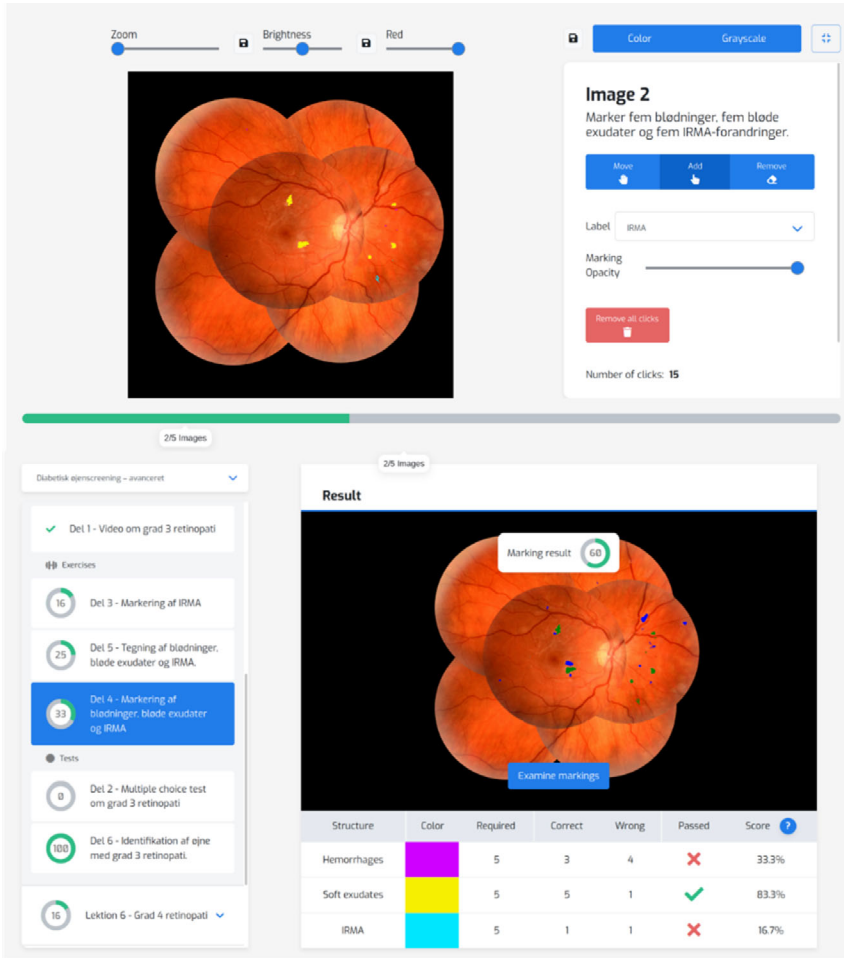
Zoom Brightness Red

Color Grayscale

Image 2

Marker fem blødninger, fem bløde exudater og fem IRMA-forandringer.

Move Add Remove

Label IRMA

Marking Opacity

Remove all clicks

Number of clicks: 15

2/5 Images

Diabetisk øjenscreening – avanceret

Del 1 - Video om grad 3 retinopati

Exercises

16 Del 3 - Markering af IRMA

25 Del 5 - Tegning af blødninger, bløde exudater og IRMA.

33 Del 4 - Markering af blødninger, bløde exudater og IRMA

Tests

0 Del 2 - Multiple choice test om grad 3 retinopati

100 Del 6 - Identifikation af øjne med grad 3 retinopati.

16 Lektion 6 - Grad 4 retinopati

2/5 Images

Result

Marking result 60

Examine markings

| Structure | Color | Required | Correct | Wrong | Passed | Score ? |
|---|---|---|---|---|---|---|
| Hemorrhages | | 5 | 3 | 4 | ✗ | 33.3% |
| Soft exudates | | 5 | 5 | 1 | ✓ | 83.3% |
| IRMA | | 5 | 1 | 1 | ✗ | 16.7% |